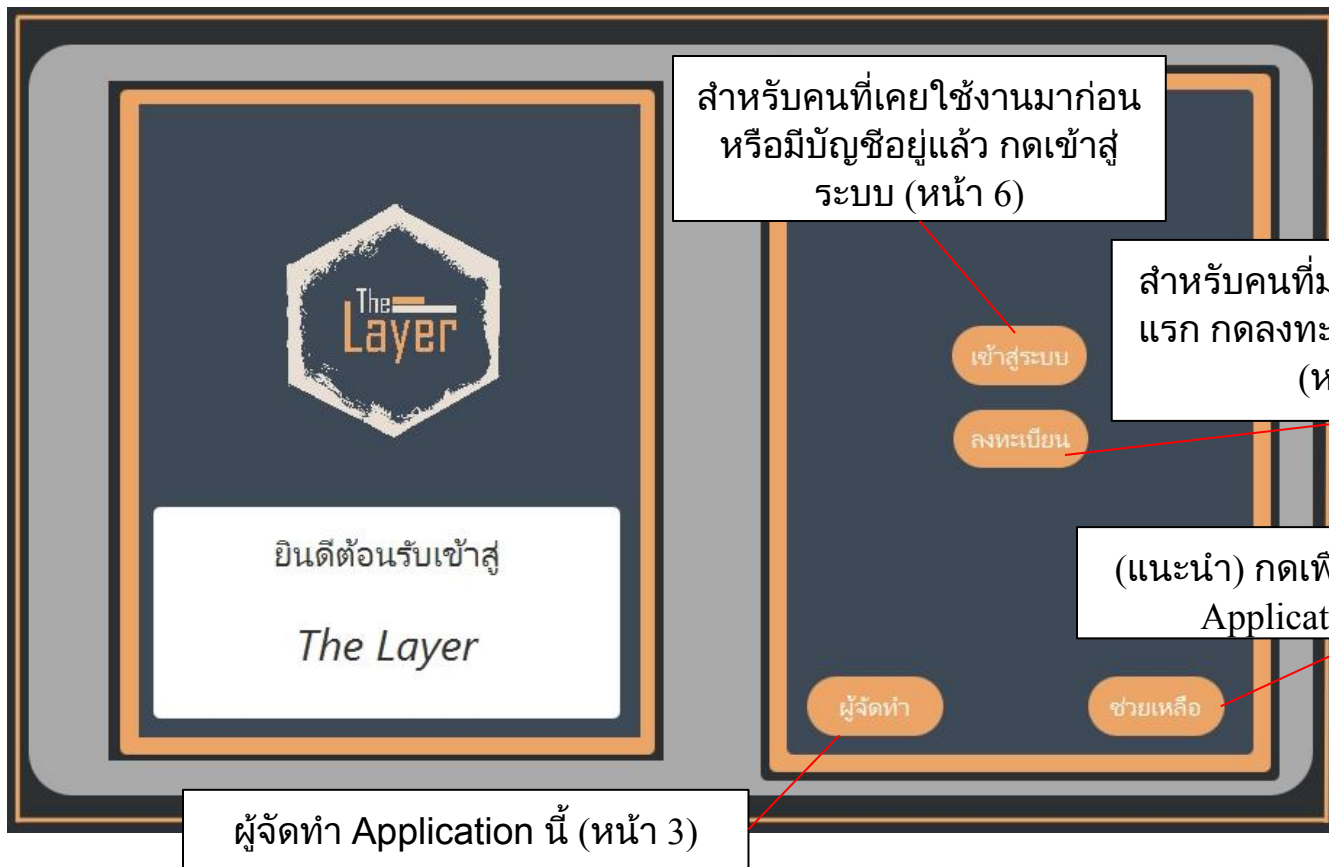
สำหรับคนที่เคยใช้งานมาก่อน หรือมีบัญชีอยู่แล้ว กดเข้าสู่ระบบ (หน้า 6)

The Layer

สำหรับคนที่ม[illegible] แรก กดลงทะ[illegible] (ห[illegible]

เข้าสู่ระบบ

ลงทะเบียน

ยินดีต้อนรับเข้าสู่

The Layer

(แนะนำ) กดเห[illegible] Applicat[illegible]

ผู้จัดทำ

ช่วยเหลือ

ผู้จัดทำ Application นี้ (หน้า 3)